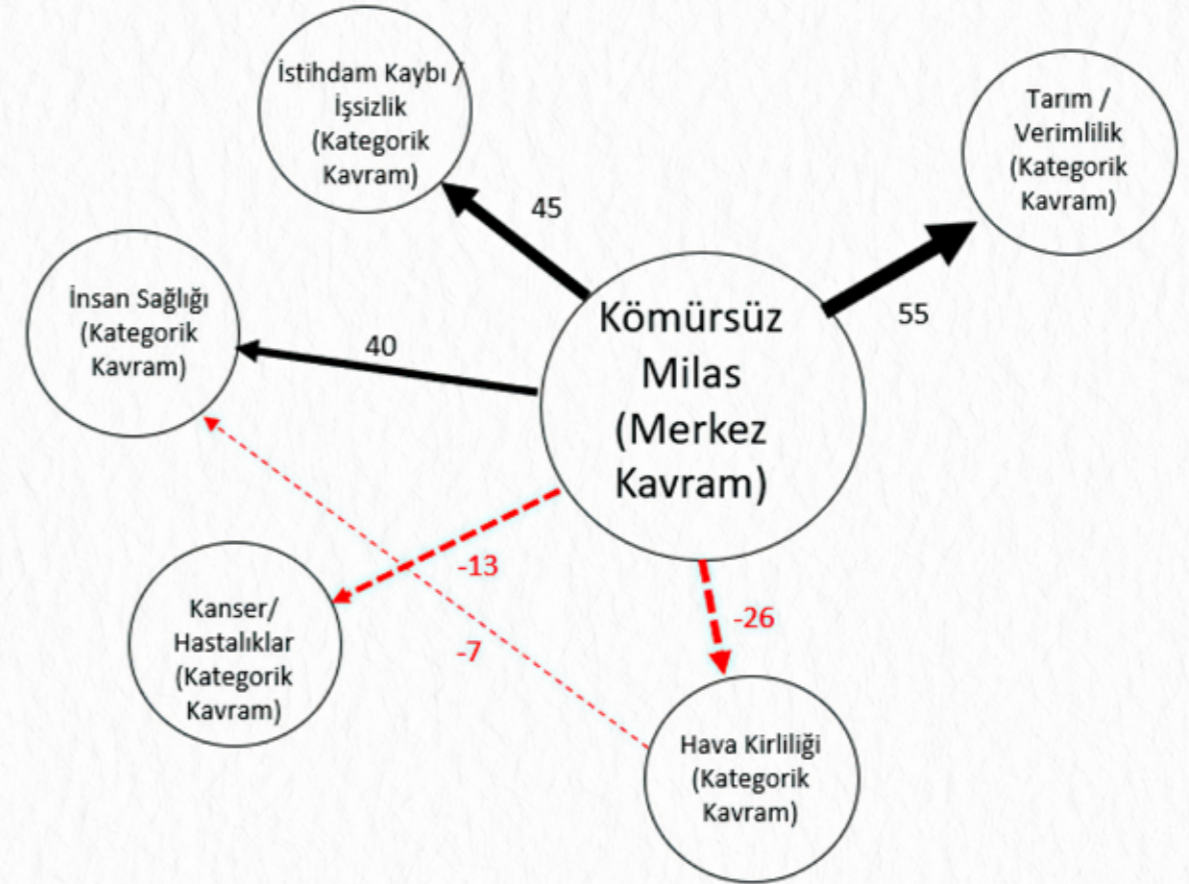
İstihdam Kaybı / İşsizlik (Kategorik Kavram)

Tarım / Verimlilik (Kategorik Kavram)

45

İnsan Sağlığı (Kategorik Kavram)

40

Kömürsüz Milas (Merkez Kavram)

55

-13

Kanser/ Hastalıklar (Kategorik Kavram)

-7

-26

Hava Kirliliği (Kategorik Kavram)